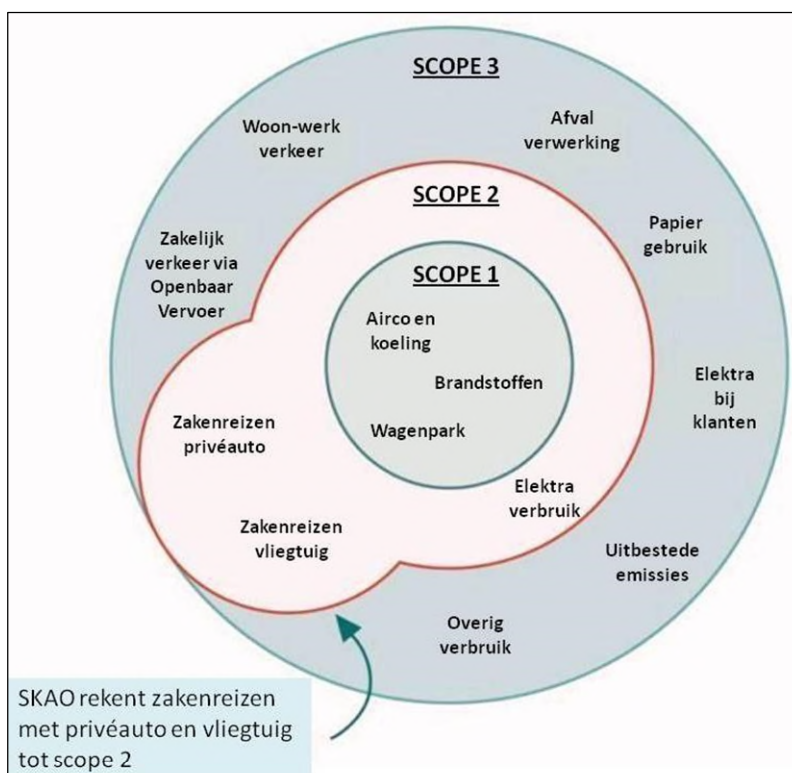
SCOPE 3

Woon-werk verkeer

Afval verwerking

SCOPE 2

Zakelijk verkeer via Openbaar Vervoer

Papier gebruik

SCOPE 1

Airco en koeling

Brandstoffen

Wagenpark

Elektra bij klanten

Zakenreizen privéauto

Elektra verbruik

Zakenreizen vliegtuig

Uitbestede emissies

Overig verbruik

SKAO rekent zakenreizen met privéauto en vliegtuig tot scope 2